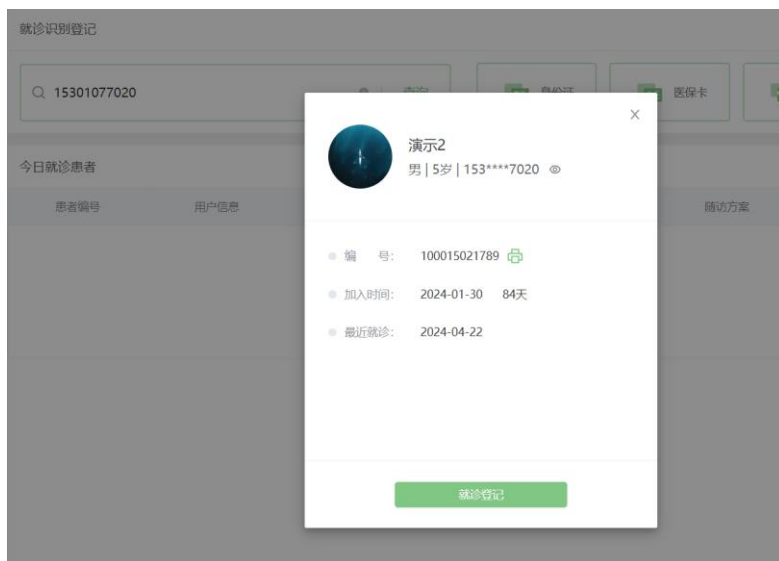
就诊识别登记

15301077020

查询

身份证

医保卡

今日就诊患者

患者编号

用户信息

随访方案

演示2

男 | 5岁 | 153****7020

编 号: 100015021789

加入时间: 2024-01-30 84天

最近就诊: 2024-04-22

就诊登记